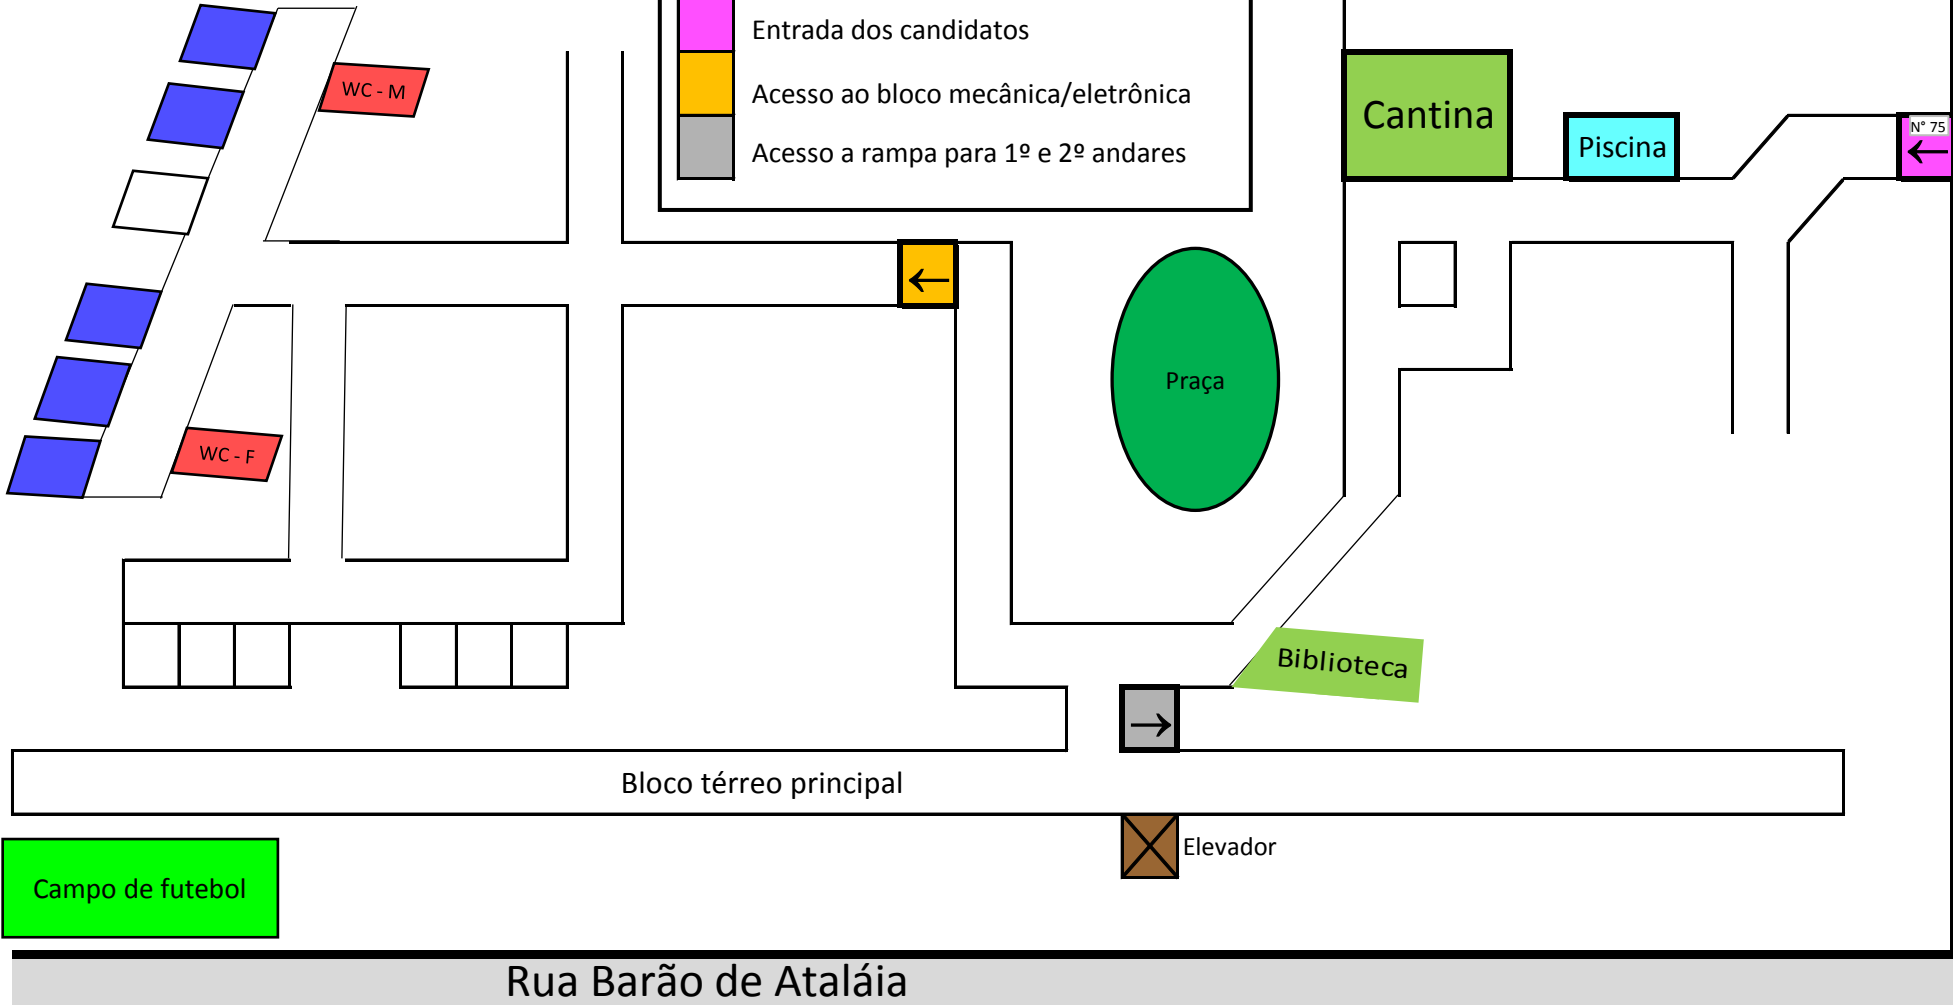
Entrada dos candidatos

Acesso ao bloco mecânica/eletrônica

Acesso a rampa para 1º e 2º andares

WC - M

WC - F

Cantina

Piscina

N° 75

←

←

Praça

Biblioteca

→

Bloco térreo principal

Elevador

Campo de futebol

Rua Barão de Ataláia